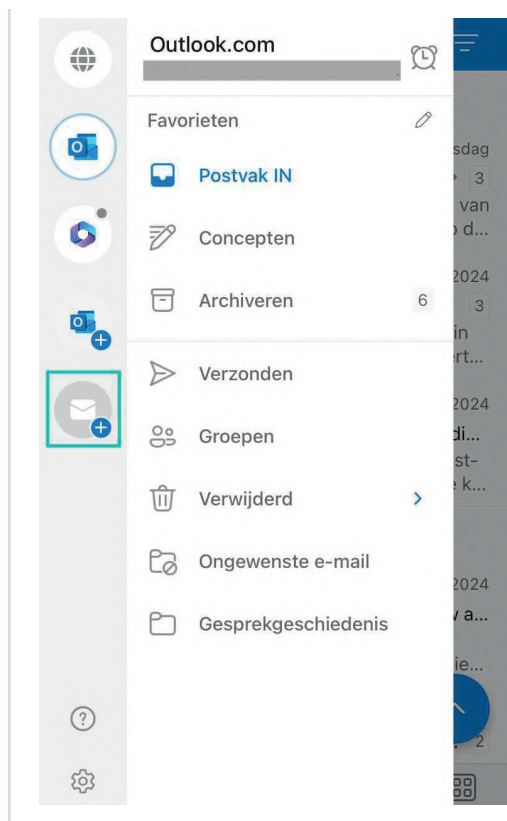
Outlook.com

Favorieten

Postvak IN

Concepten

Archiveren 6

Verzonden

Groepen

Verwijderd

Ongewenste e-mail

Gesprekgeschiedenis

sdag
3
van
d...
2024
3
in
rt...
2024
di...
st-
k...
2024
a...
ie...
2